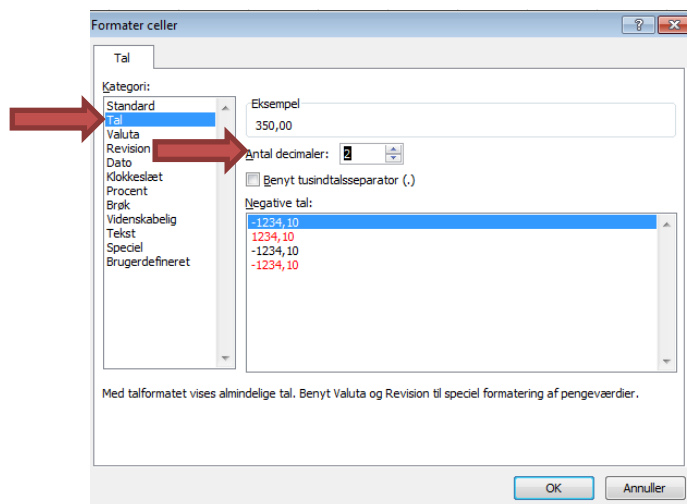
Formater celler

?

Tal

Kategori:

Standard
Tal
Valuta
Revision
Dato
Klokkeslæt
Procent
Brøk
Videnskabelig
Tekst
Speciel
Brugerdefineret

Eksempel

350,00

Antal decimaler: 2

Benyt tusindtalsseparator (.)

Negative tal:

-1234,10
1234,10
-1234,10
-1234,10

Med talformatet vises almindelige tal. Benyt Valuta og Revision til speciel formatering af pengeværdier.

OK

Annuller